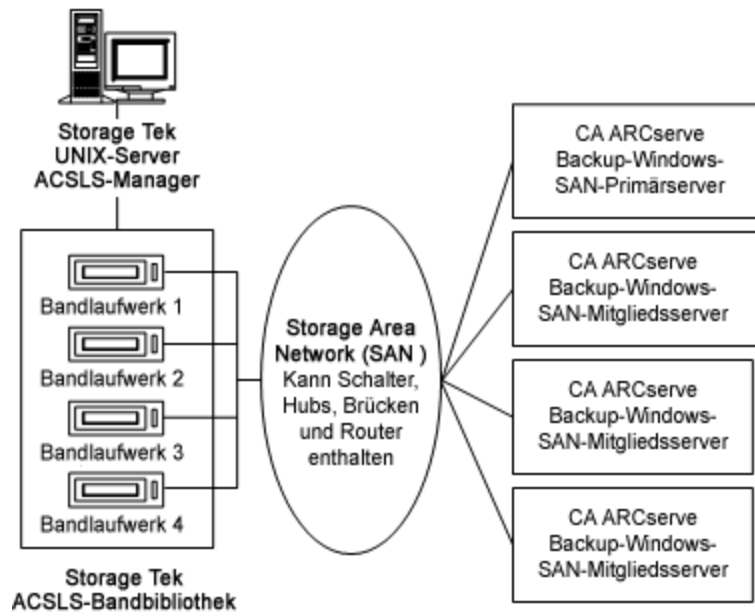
Storage Tek
UNIX-Server
ACSLS-Manager

Bandlaufwerk 1

Bandlaufwerk 2

Bandlaufwerk 3

Bandlaufwerk 4

Storage Tek
ACSLS-Bandbibliothek

Storage Area Network (SAN )
Kann Schalter, Hubs, Brücken und Router enthalten

CA ARCserve
Backup-Windows-
SAN-Primärserver

CA ARCserve
Backup-Windows-
SAN-Mitgliedsserver

CA ARCserve
Backup-Windows-
SAN-Mitgliedsserver

CA ARCserve
Backup-Windows-
SAN-Mitgliedsserver